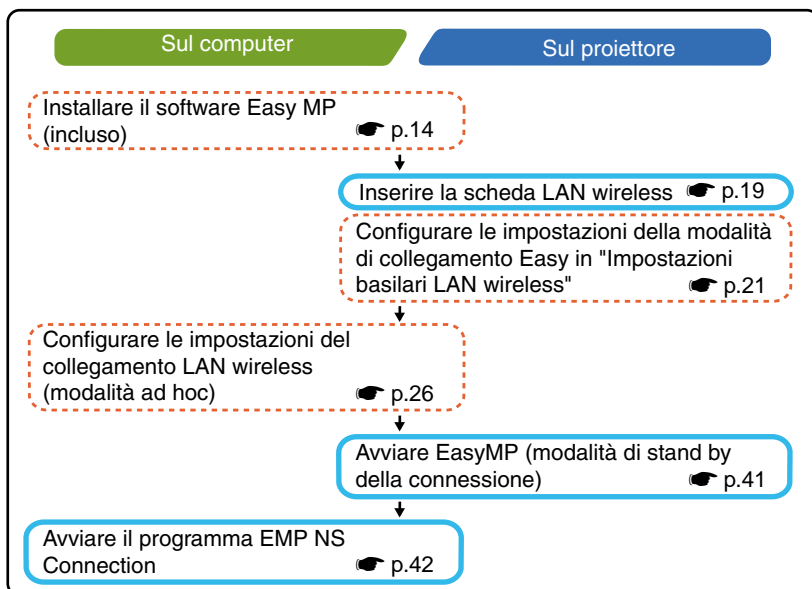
Sul computer

Sul proiettore

Installare il software Easy MP (incluso) ☛ p.14

Inserire la scheda LAN wireless ☛ p.19

Configurare le impostazioni della modalità di collegamento Easy in "Impostazioni basilari LAN wireless" ☛ p.21

Configurare le impostazioni del collegamento LAN wireless (modalità ad hoc) ☛ p.26

Avviare EasyMP (modalità di stand by della connessione) ☛ p.41

Avviare il programma EMP NS Connection ☛ p.42